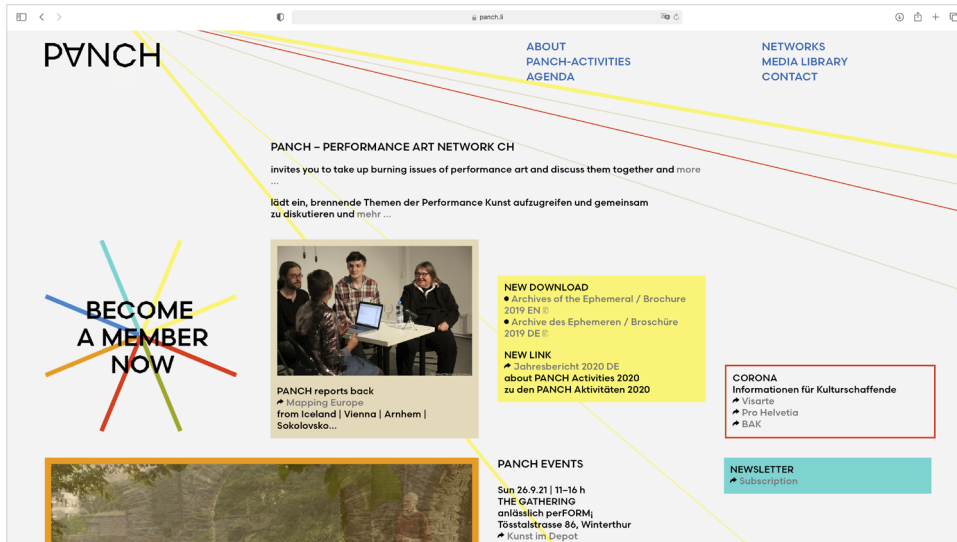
panch.li

PANCH

ABOUT
PANCH-ACTIVITIES
AGENDA

NETWORKS
MEDIA LIBRARY
CONTACT

PANCH – PERFORMANCE ART NETWORK CH

invites you to take up burning issues of performance art and discuss them together and more ...

lädt ein, brennende Themen der Performance Kunst aufzugreifen und gemeinsam zu diskutieren und mehr ...

BECOME A MEMBER NOW

PANCH reports back
↗ Mapping Europe
from Iceland | Vienna | Arnhem | Sokolovsko...

NEW DOWNLOAD
● Archives of the Ephemeral / Brochure 2019 EN
● Archive des Ephemeren / Broschüre 2019 DE

NEW LINK
↗ Jahresbericht 2020 DE
about PANCH Activities 2020
zu den PANCH Aktivitäten 2020

CORONA
Informationen für Kulturschaffende
↗ Visarte
↗ Pro Helvetia
↗ BAK

PANCH EVENTS
Sun 26.9.21 | 11–16 h
THE GATHERING
anlässlich perFORM¡
Tösstalstrasse 86, Winterthur
↗ Kunst im Depot

NEWSLETTER
↗ Subscription